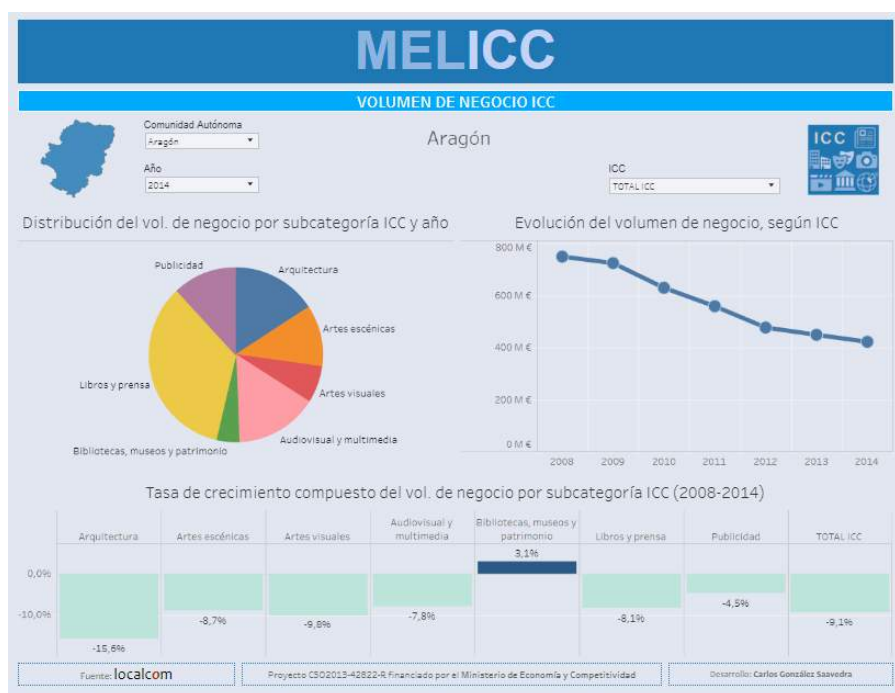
MELICC

VOLUMEN DE NEGOCIO ICC

Comunidad Autónoma
Aragón

Año
2014

Aragón

ICC
TOTAL ICC

ICC

Distribución del vol. de negocio por subcategoría ICC y año

Publicidad
Arquitectura
Artes escénicas
Artes visuales
Audiovisual y multimedia
Bibliotecas, museos y patrimonio
Libros y prensa

Evolución del volumen de negocio, según ICC

800 M €
600 M €
400 M €
200 M €
0 M €
2008
2009
2010
2011
2012
2013
2014

Tasa de crecimiento compuesto del vol. de negocio por subcategoría ICC (2008-2014)

| Arquitectura | Artes escénicas | Artes visuales | Audiovisual y multimedia | Bibliotecas, museos y patrimonio | Libros y prensa | Publicidad | TOTAL ICC |
|---|---|---|---|---|---|---|---|
| -15,6% | -8,7% | -9,8% | -7,8% | 3,1% | -8,1% | -4,5% | -9,1% |

0,0%
-10,0%

Fuente: localcom

Proyecto CSO2013-42822-R financiado por el Ministerio de Economía y Competitividad

Desarrollo: Carlos González Saavedra